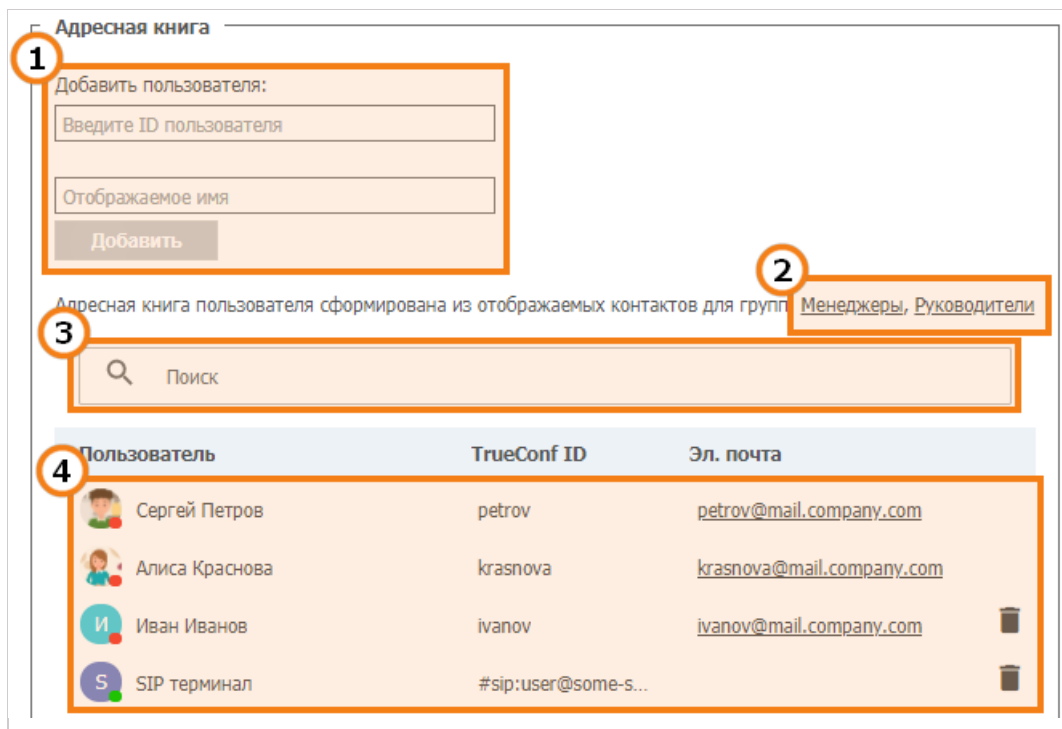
Адресная книга

1

Добавить пользователя:

Введите ID пользователя

Отображаемое имя

Добавить

2

Адресная книга пользователя сформирована из отображаемых контактов для групп Менеджеры, Руководители

3

Поиск

4

| Пользователь | TrueConf ID | Эл. почта |
|---|---|---|
| Сергей Петров | petrov | petrov@mail.company.com |
| Алиса Краснова | krasnova | krasnova@mail.company.com |
| И Иван Иванов | ivanov | ivanov@mail.company.com |
| S SIP терминал | #sip:user@some-s... | |